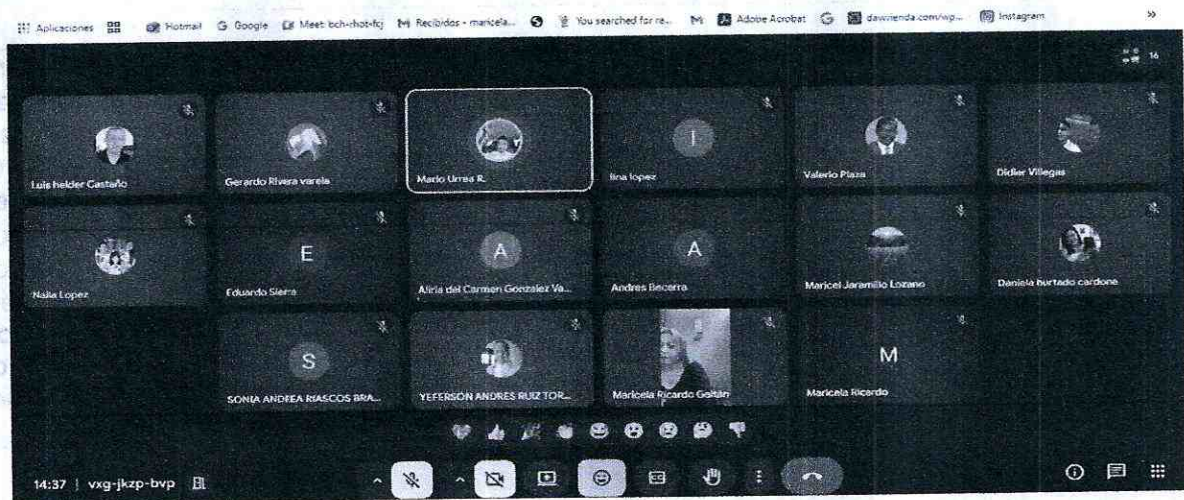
Aplicaciones Hotmail Google Meet: bch-rhot-fcj Recibidos - maricela... You searched for re... Adobe Acrobat dawrienda.com/wp... Instagram

16

Luis helder Castaño
Gerardo Rivera varela
Mario Urrea R.
I
lina lopez
Valerio Plaza
Didier Villegas

Nalia Lopez
E
Eduardo Sierra
A
Alirio del Carmen Gonzalez Va...
A
Andres Becerra
Maricel Jaramillo Lozano
Daniela hurtado cardona

S
SONIA ANDREA RIASCOS BRA...
YEFERSON ANDRES RUIZ TOR...
Maricela Ricardo Galtan
M
Maricela Ricardo

14:37 | vxg-jkzp-bvp